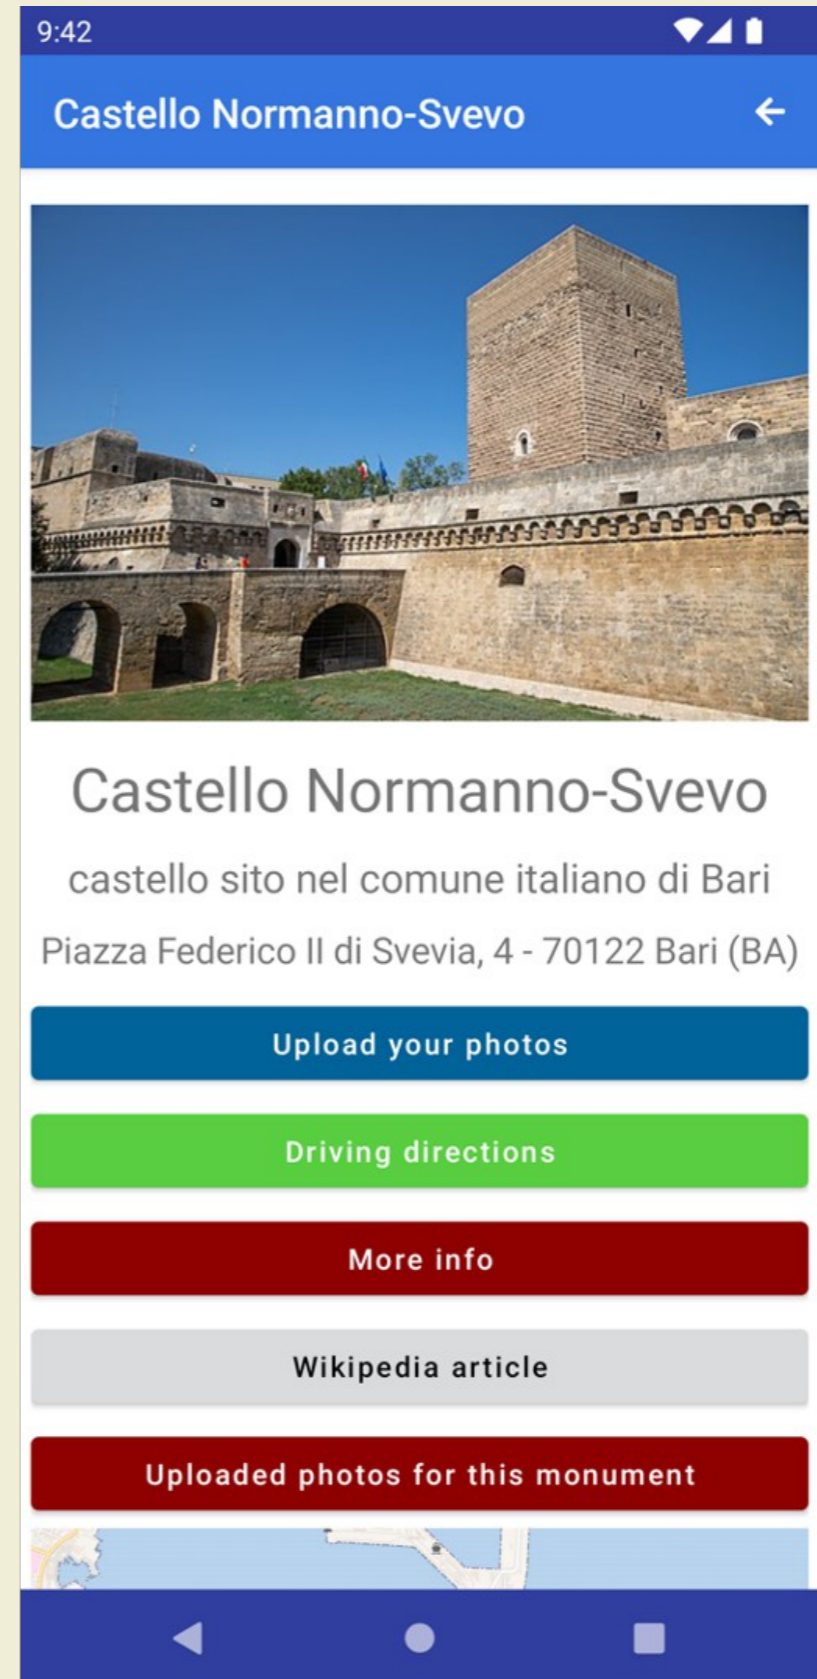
9:42

Castello Normanno-Svevo

Castello Normanno-Svevo

castello sito nel comune italiano di Bari

Piazza Federico II di Svevia, 4 - 70122 Bari (BA)

Upload your photos

Driving directions

More info

Wikipedia article

Uploaded photos for this monument